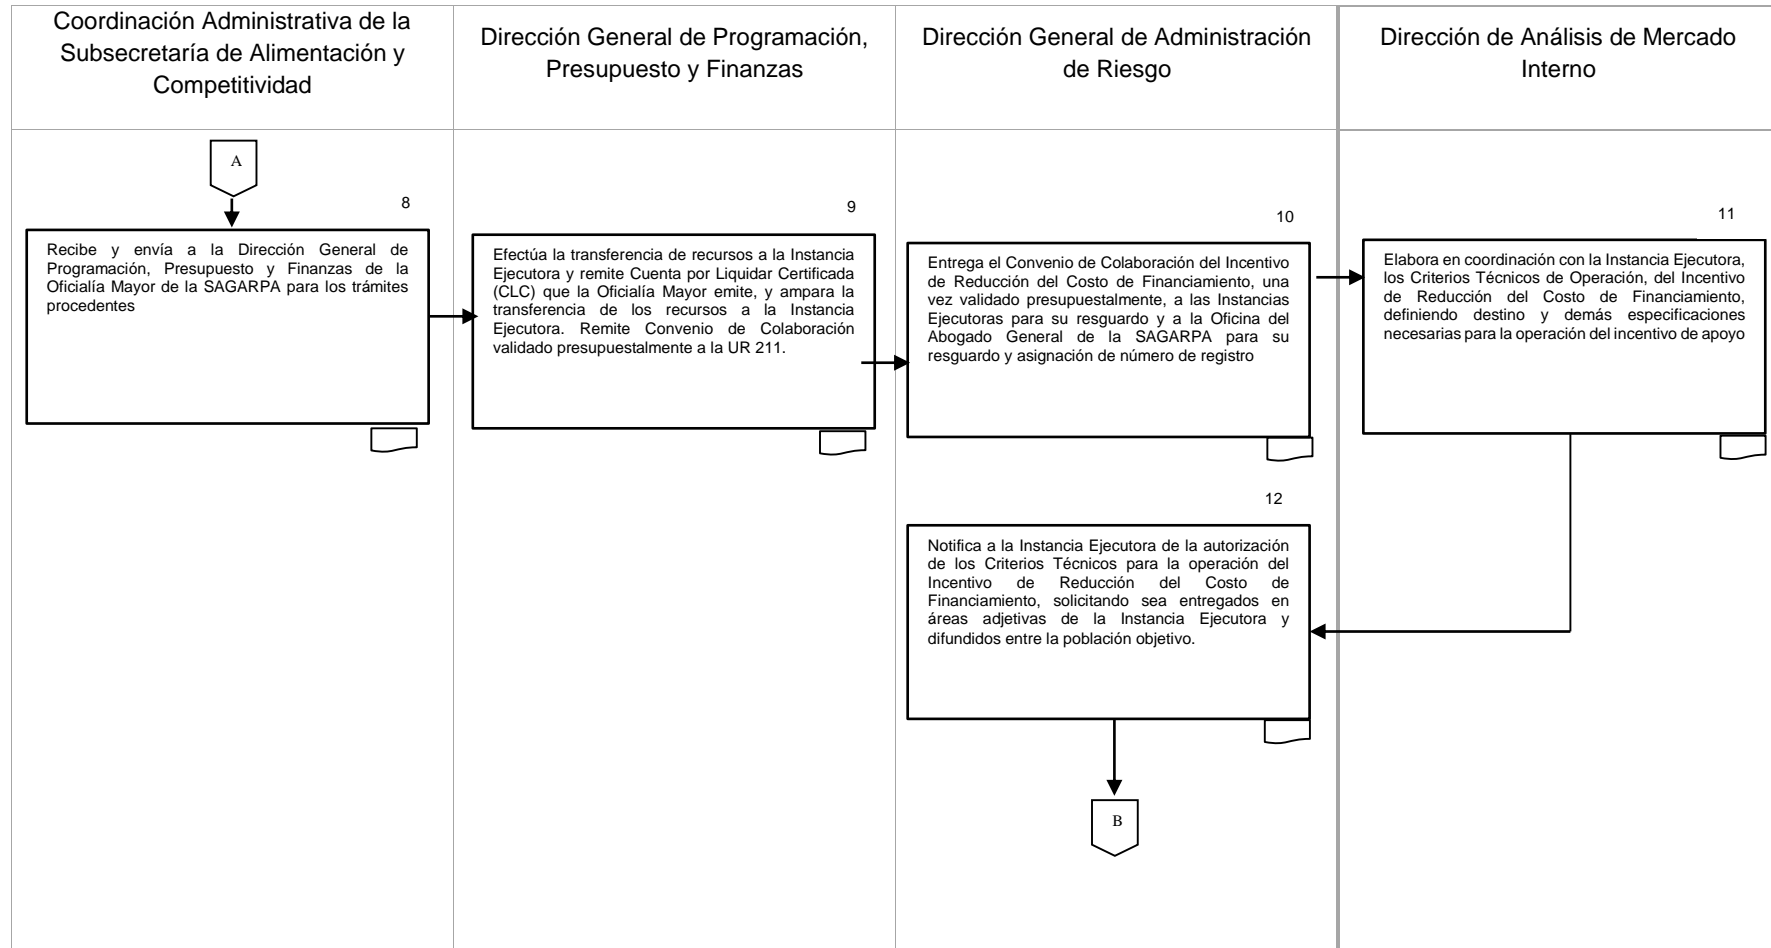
Coordinación Administrativa de la Subsecretaría de Alimentación y Competitividad

Dirección General de Programación, Presupuesto y Finanzas

Dirección General de Administración de Riesgo

Dirección de Análisis de Mercado Interno

A

8

Recibe y envía a la Dirección General de Programación, Presupuesto y Finanzas de la Oficialía Mayor de la SAGARPA para los trámites procedentes

9

Efectúa la transferencia de recursos a la Instancia Ejecutora y remite Cuenta por Liquidar Certificada (CLC) que la Oficialía Mayor emite, y ampara la transferencia de los recursos a la Instancia Ejecutora. Remite Convenio de Colaboración validado presupuestalmente a la UR 211.

10

Entrega el Convenio de Colaboración del Incentivo de Reducción del Costo de Financiamiento, una vez validado presupuestalmente, a las Instancias Ejecutoras para su resguardo y a la Oficina del Abogado General de la SAGARPA para su resguardo y asignación de número de registro

11

Elabora en coordinación con la Instancia Ejecutora, los Criterios Técnicos de Operación, del Incentivo de Reducción del Costo de Financiamiento, definiendo destino y demás especificaciones necesarias para la operación del incentivo de apoyo

12

Notifica a la Instancia Ejecutora de la autorización de los Criterios Técnicos para la operación del Incentivo de Reducción del Costo de Financiamiento, solicitando sea entregados en áreas adjetivas de la Instancia Ejecutora y difundidos entre la población objetivo.

B